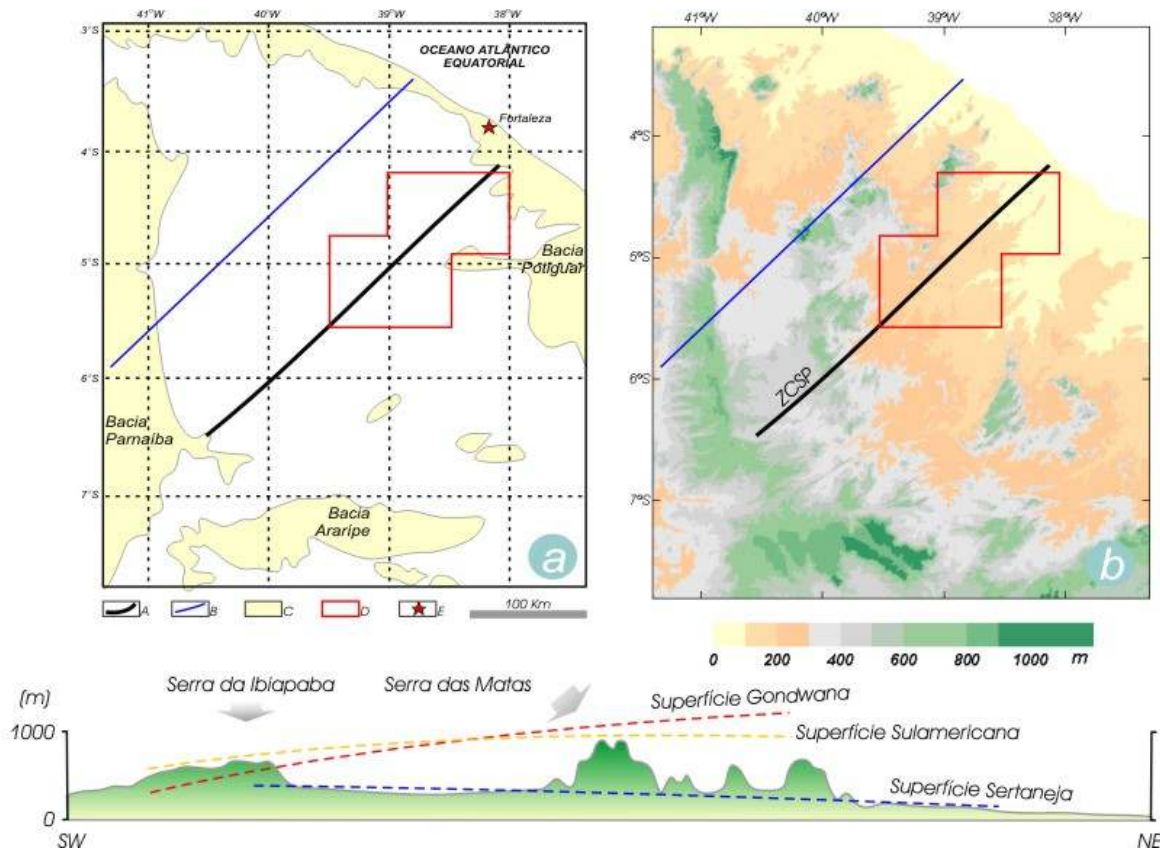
41°W 40°W 39°W 38°W
3°S
4°S
5°S
6°S
7°S
OCEANO ATLANTICO EQUATORIAL
Fortaleza
Bacia Potiguar
Bacia Parnaiba
Bacia Araripe
a
A B C D E
100 Km

41ºW 40ºW 39ºW 38ºW
4ºS
5ºS
6ºS
7ºS
ZCSP
b

0 200 400 600 800 1000 m

(m)
1000
0
Serra da Ibiapaba
Serra das Matas
Superfície Gondwana
Superfície Sulamericana
Superfície Sertaneja
SW
NE